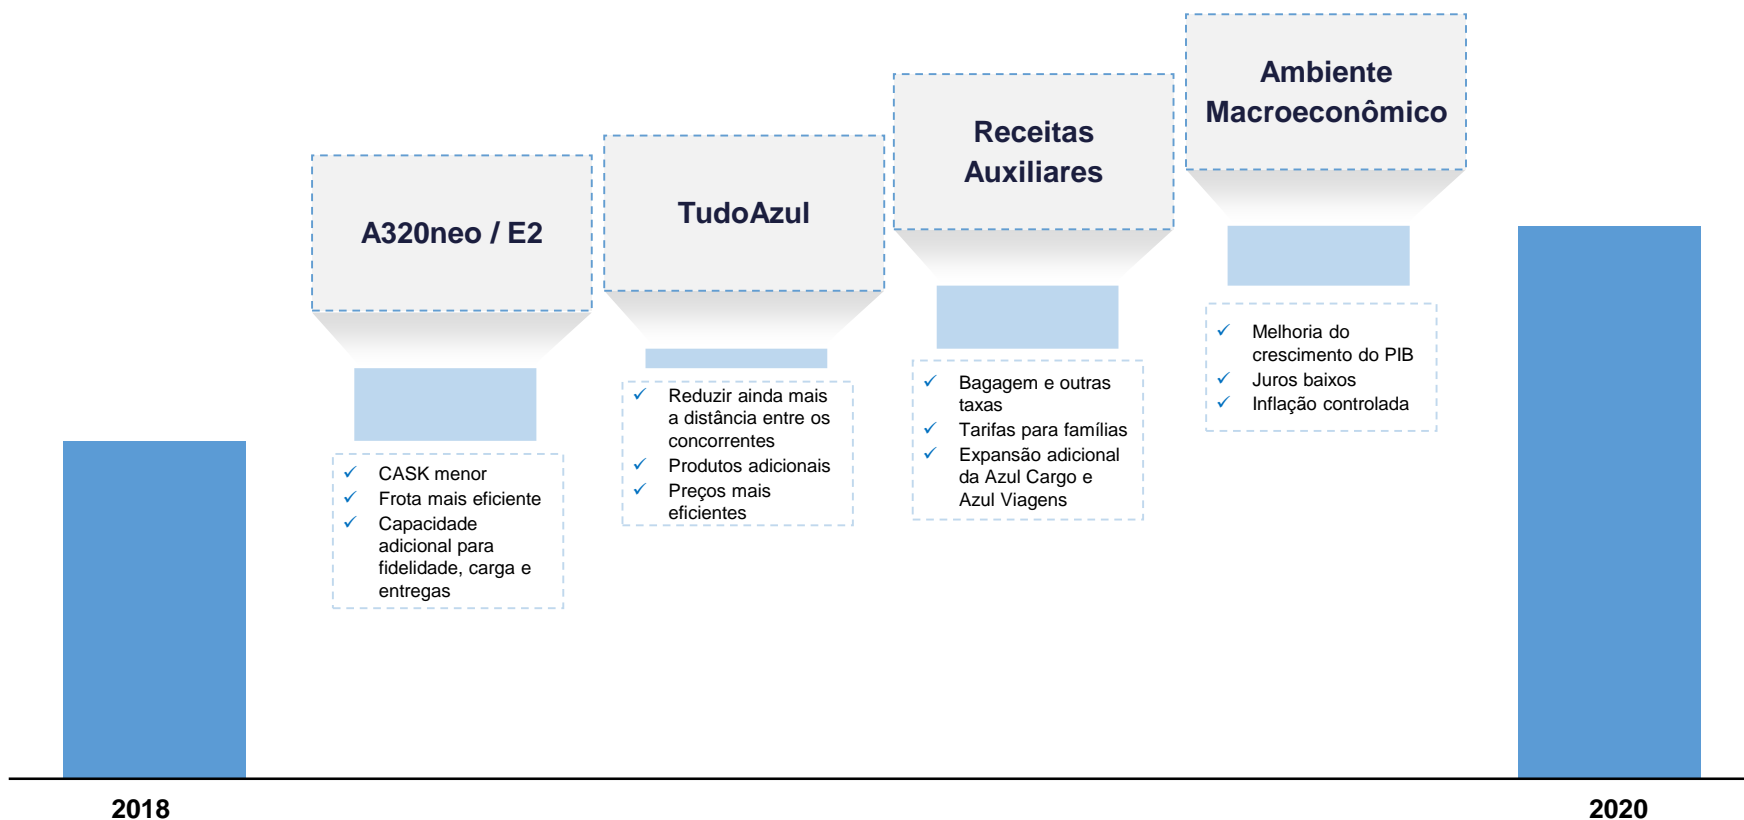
A320neo / E2

✓ CASK menor
✓ Frota mais eficiente
✓ Capacidade adicional para fidelidade, carga e entregas

TudoAzul

✓ Reduzir ainda mais a distância entre os concorrentes
✓ Produtos adicionais
✓ Preços mais eficientes

Receitas Auxiliares

✓ Bagagem e outras taxas
✓ Tarifas para famílias
✓ Expansão adicional da Azul Cargo e Azul Viagens

Ambiente Macroeconômico

✓ Melhoria do crescimento do PIB
✓ Juros baixos
✓ Inflação controlada

2018

2020